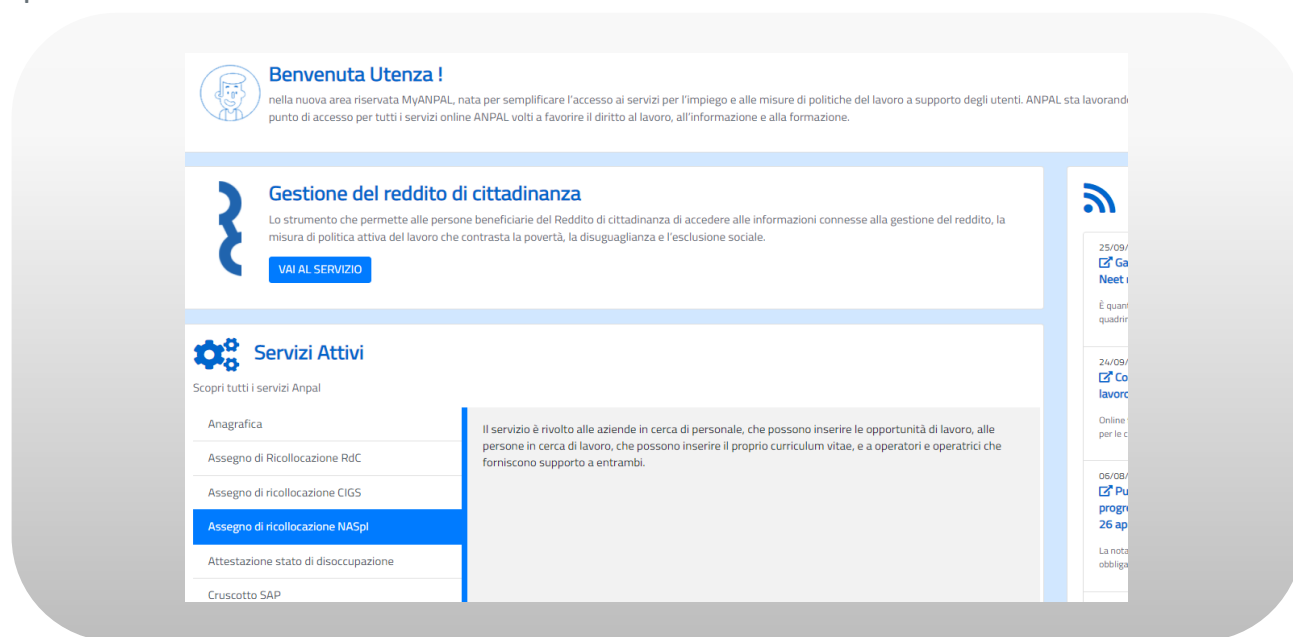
Benvenuta Utenza !

nella nuova area riservata MyANPAL, nata per semplificare l'accesso ai servizi per l'impiego e alle misure di politiche del lavoro a supporto degli utenti. ANPAL sta lavorand punto di accesso per tutti i servizi online ANPAL volti a favorire il diritto al lavoro, all'informazione e alla formazione.

Gestione del reddito di cittadinanza

Lo strumento che permette alle persone beneficiarie del Reddito di cittadinanza di accedere alle informazioni connesse alla gestione del reddito, la misura di politica attiva del lavoro che contrasta la povertà, la disuguaglianza e l'esclusione sociale.

VAI AL SERVIZIO

Servizi Attivi

Scopri tutti i servizi Anpal

Anagrafica

Assegno di Ricollocazione RdC

Assegno di ricollocazione CIGS

Assegno di ricollocazione NASpI

Attestazione stato di disoccupazione

Cruscotto SAP

Il servizio è rivolto alle aziende in cerca di personale, che possono inserire le opportunità di lavoro, alle persone in cerca di lavoro, che possono inserire il proprio curriculum vitae, e a operatori e operatrici che forniscono supporto a entrambi.

25/09/
Ga
Neet

È quant
quadrin

24/09/
Co
lavoro

Online
per le c

06/08/
Pu
progr
26 ap

La nota
obbliga